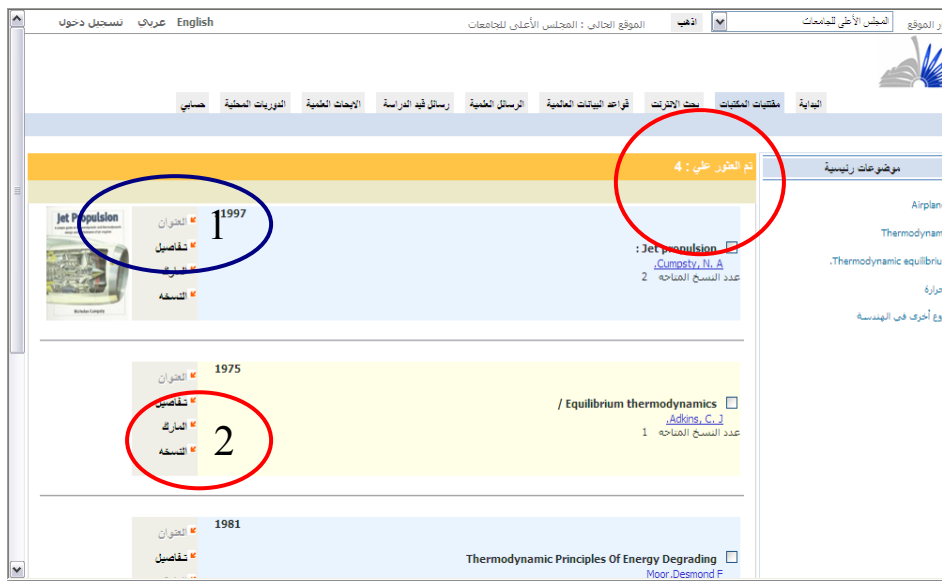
English عربى تسجيل دخول

الموقع الحالى : المجلس الأعلى للجامعات

اذهب

المجلس الأعلى للجامعات

ر الموقع

البداية | مقتنيات المكتبات | بحث الانترنت | قواعد البيانات العالمية | الرسائل العلمية | رسائل قيد الدراسة | الابحاث العلمية | الدوريات المحلية | حسابي

تم العثور علي : 4

موضوعات رئيسية

Airplan

Thermodynam

Thermodynamic equilibriu.

حرارة

وع أخرى في الهندسة

1997

العنوان

تفاصيل

المارك

النسخه

1

Jet Propulsion

Nicholas Cumpsty

Jet propulsion :

Cumpsty, N. A.

عدد النسخ المتاحه 2

1975

العنوان

تفاصيل

المارك

النسخه

2

Equilibrium thermodynamics /

Adkins, C. J.

عدد النسخ المتاحه 1

1981

العنوان

تفاصيل

Thermodynamic Principles Of Energy Degrading

Moor,Desmond F